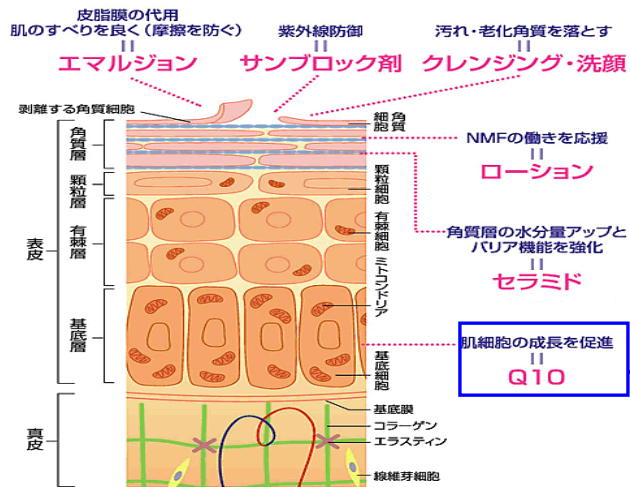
皮脂膜の代用
肌のすべりを良く（摩擦を防ぐ）
II
エマルジョン

紫外線防御
II
サンブロック剤

汚れ・老化角質を落とす
II
クレンジング・洗顔

剥離する角質細胞

角質細胞

NMFの働きを応援
II
ローション

角質層
顆粒層
有棘層
基底層
表皮

顆粒細胞
有棘細胞
ミトコンドリア

角質層の水分量アップと
バリア機能を強化
II
セラミド

肌細胞の成長を促進
II
Q10

基底細胞
基底膜
コラーゲン
エラスティン
線維芽細胞

真皮